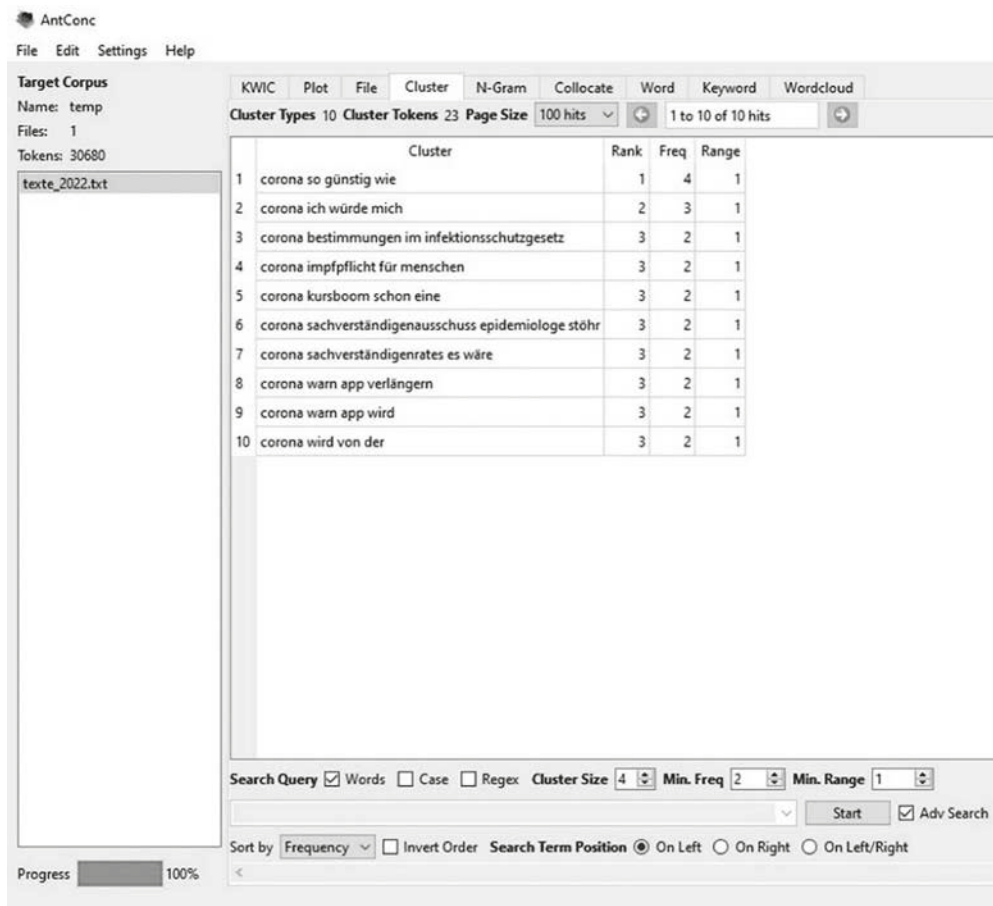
AntConc

File Edit Settings Help

Target Corpus
Name: temp
Files: 1
Tokens: 30680

texte_2022.txt

KWIC Plot File Cluster N-Gram Collocate Word Keyword Wordcloud

Cluster Types 10 Cluster Tokens 23 Page Size 100 hits 1 to 10 of 10 hits

| | Cluster | Rank | Freq | Range |
|---|---|---|---|---|
| 1 | corona so günstig wie | 1 | 4 | 1 |
| 2 | corona ich würde mich | 2 | 3 | 1 |
| 3 | corona bestimmungen im infektionsschutzgesetz | 3 | 2 | 1 |
| 4 | corona impfpflicht für menschen | 3 | 2 | 1 |
| 5 | corona kursboom schon eine | 3 | 2 | 1 |
| 6 | corona sachverständigenausschuss epidemiologe stöhr | 3 | 2 | 1 |
| 7 | corona sachverständigenrates es wäre | 3 | 2 | 1 |
| 8 | corona warn app verlängern | 3 | 2 | 1 |
| 9 | corona warn app wird | 3 | 2 | 1 |
| 10 | corona wird von der | 3 | 2 | 1 |

Search Query ☑ Words ☐ Case ☐ Regex Cluster Size 4 Min. Freq 2 Min. Range 1

Start ☑ Adv Search

Sort by Frequency ☐ Invert Order Search Term Position ◉ On Left ○ On Right ○ On Left/Right

Progress 100%